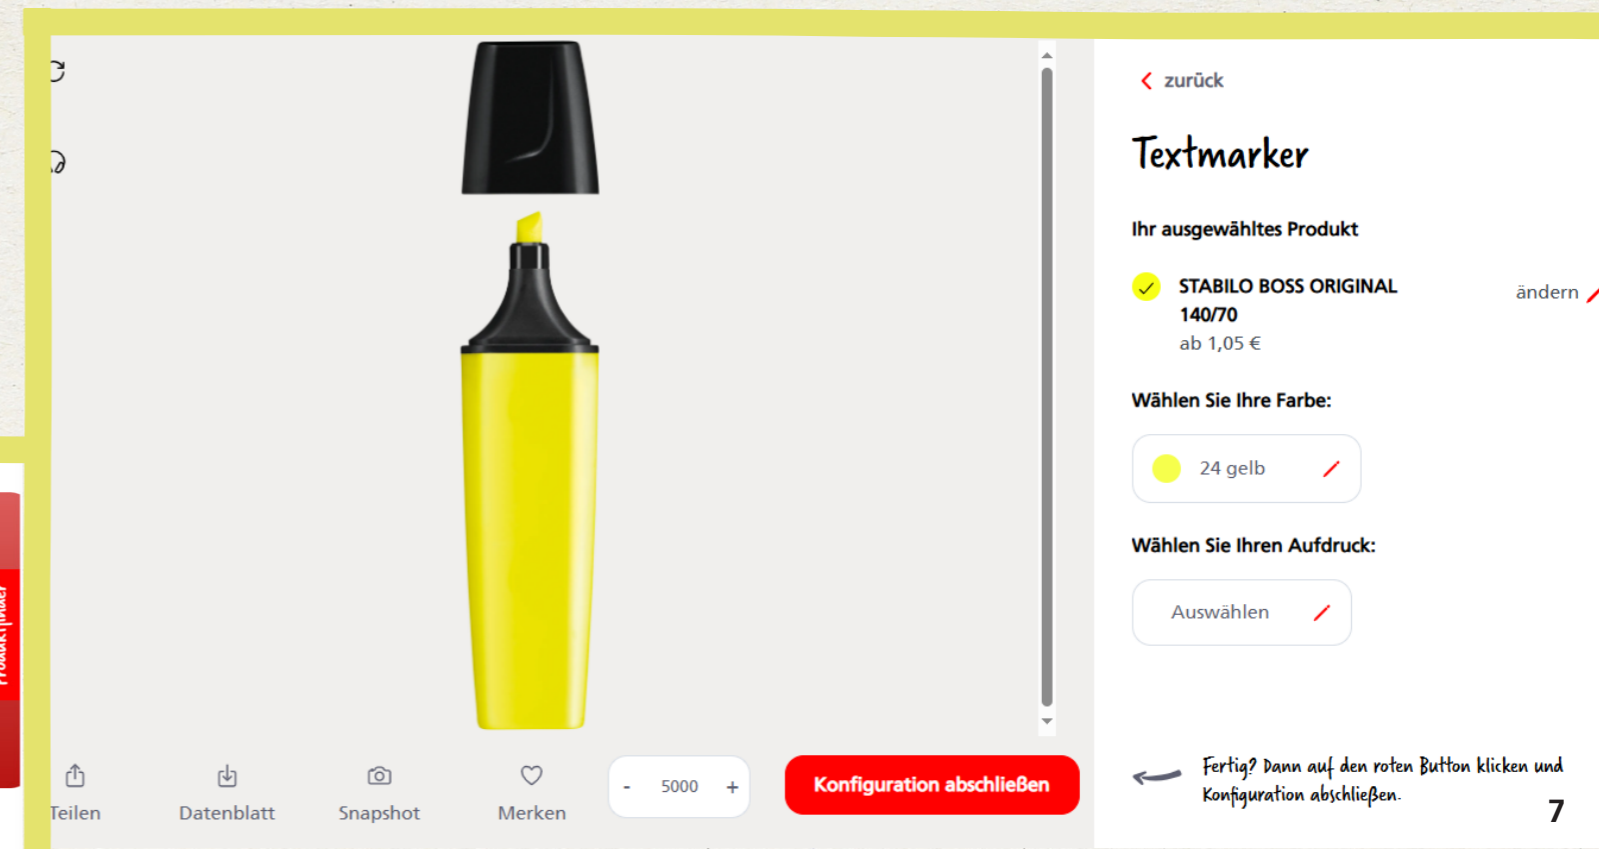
Produktfinder

Teilen

Datenblatt

Snapshot

Merken

- 5000 +

Konfiguration abschließen

zurück

Textmarker

Ihr ausgewähltes Produkt

STABILO BOSS ORIGINAL 140/70
ab 1,05 €

ändern

Wählen Sie Ihre Farbe:

24 gelb

Wählen Sie Ihren Aufdruck:

Auswählen

Fertig? Dann auf den roten Button klicken und Konfiguration abschließen.

7